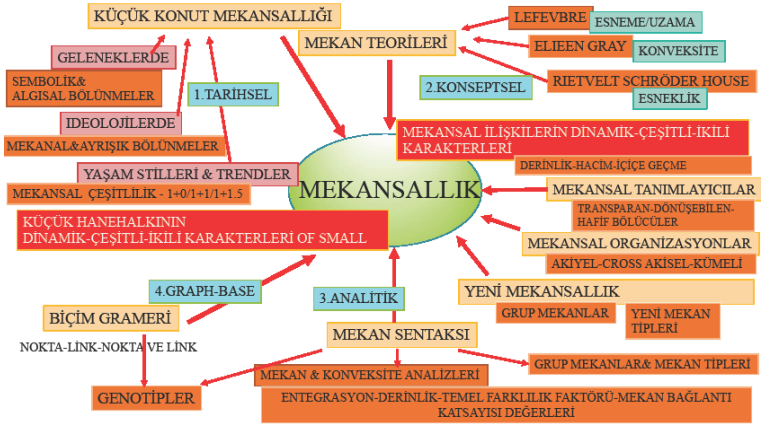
KÜÇÜK KONUT MEKANSALLIĞI

GELENEKLERDE

SEMBOLİK& ALGISAL BÖLÜNMELER

1.TARİHSEL

İDEOLOJİLERDE

MEKANAL&AYRIŞIK BÖLÜNMELER

YAŞAM STİLLERİ & TRENDLER

MEKANSAL ÇEŞİTLİLİK - 1+0/1+1/1+1.5

KÜÇÜK HANEHALKININ DİNAMİK-ÇEŞİTLİ-İKİLİ KARAKTERLERİ OF SMALL

MEKAN TEORİLERİ

LEFEVBRE

ESNEME/UZAMA

ELIEEN GRAY

KONVEKSİTE

RIETVELT SCHRÖDER HOUSE

ESNEKLİK

2.KONSEPTSEL

MEKANSAL İLİŞKİLERİN DİNAMİK-ÇEŞİTLİ-İKİLİ KARAKTERLERİ

DERİNLİK-HACİM-İÇİÇE GEÇME

MEKANSALLIK

MEKANSAL TANIMLAYICILAR

TRANSPARAN-DÖNÜŞEBİLEN-HAFİF BÖLÜCÜLER

MEKANSAL ORGANİZASYONLAR

AKİYEL-CROSS AKİSEL-KÜMELİ

YENİ MEKANSALLIK

GRUP MEKANLAR

YENİ MEKAN TİPLERİ

4.GRAPH-BASE

3.ANALİTİK

BİÇİM GRAMERİ

NOKTA-LİNK-NOKTA VE LİNK

MEKAN SENTAKSI

GRUP MEKANLAR& MEKAN TİPLERİ

MEKAN & KONVEKSİTE ANALİZLERİ

GENOTİPLER

ENTEGRASYON-DERİNLİK-TEMEL FARKLILIK FAKTÖRÜ-MEKAN BAĞLANTI KATSAYISI DEĞERLERİ